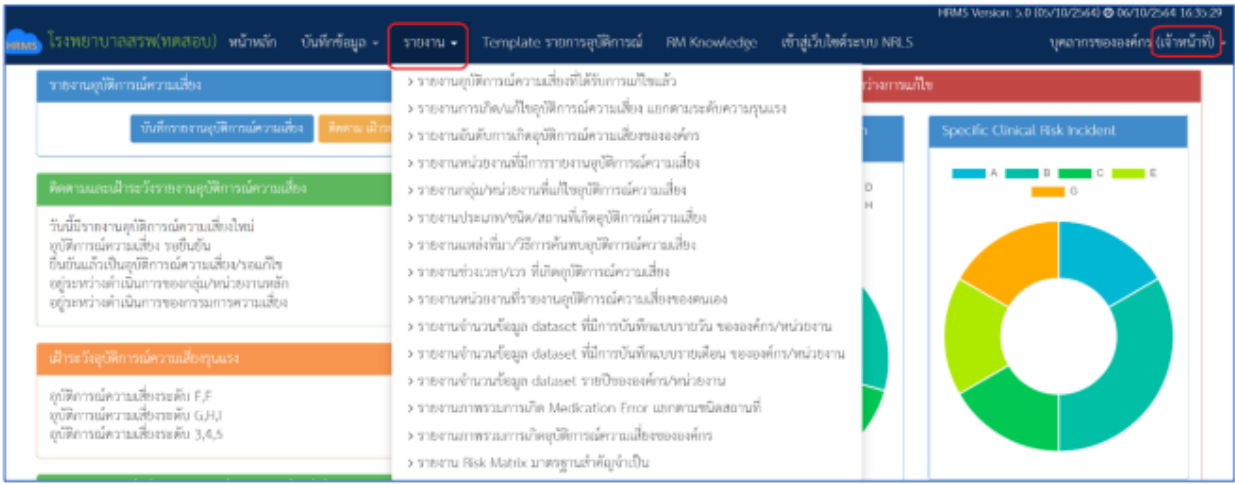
HRMS Version: 5.0 (05/10/2564) 06/10/2564 16:35:29

HRMS โรงพยาบาลสรพ(ทดสอบ) หน้าหลัก บันทึกข้อมูล ▾ รายงาน ▾ Template รายการอุบัติการณ์ RM Knowledge เข้าสู่เว็บไซต์ระบบ NRLS บุคลากรขององค์กร (เจ้าหน้าที่) ▾

รายงานอุบัติการณ์ความเสี่ยง

บันทึกรายงานอุบัติการณ์ความเสี่ยง ติดตาม แก้ไข

ติดตามและเฝ้าระวังรายงานอุบัติการณ์ความเสี่ยง

วันนี้มีรายงานอุบัติการณ์ความเสี่ยงใหม่
อุบัติการณ์ความเสี่ยง รอยืนยัน
ยืนยันแล้วเป็นอุบัติการณ์ความเสี่ยง/รอแก้ไข
อยู่ระหว่างดำเนินการของกลุ่ม/หน่วยงานหลัก
อยู่ระหว่างดำเนินการของกรรมการความเสี่ยง

เฝ้าระวังอุบัติการณ์ความเสี่ยงรุนแรง

อุบัติการณ์ความเสี่ยงระดับ F,F
อุบัติการณ์ความเสี่ยงระดับ G,H,I
อุบัติการณ์ความเสี่ยงระดับ 3,4,5

› รายงานอุบัติการณ์ความเสี่ยงที่ได้รับการแก้ไขแล้ว
› รายงานการเกิด/แก้ไขอุบัติการณ์ความเสี่ยง แยกตามระดับความรุนแรง
› รายงานอันดับการเกิดอุบัติการณ์ความเสี่ยงขององค์กร
› รายงานหน่วยงานที่มีการรายงานอุบัติการณ์ความเสี่ยง
› รายงานกลุ่ม/หน่วยงานที่แก้ไขอุบัติการณ์ความเสี่ยง
› รายงานประเภท/ชนิด/สถานที่เกิดอุบัติการณ์ความเสี่ยง
› รายงานแหล่งที่มา/วิธีการค้นพบอุบัติการณ์ความเสี่ยง
› รายงานช่วงเวลา/เวร ที่เกิดอุบัติการณ์ความเสี่ยง
› รายงานหน่วยงานที่รายงานอุบัติการณ์ความเสี่ยงของตนเอง
› รายงานจำนวนข้อมูล dataset ที่มีการบันทึกแบบรายวัน ขององค์กร/หน่วยงาน
› รายงานจำนวนข้อมูล dataset ที่มีการบันทึกแบบรายเดือน ขององค์กร/หน่วยงาน
› รายงานจำนวนข้อมูล dataset รายปีขององค์กร/หน่วยงาน
› รายงานภาพรวมการเกิด Medication Error แยกตามชนิดสถานที่
› รายงานภาพรวมการเกิดอุบัติการณ์ความเสี่ยงขององค์กร
› รายงาน Risk Matrix มาตรฐานสำคัญจำเป็น

ระหว่างการแก้ไข

Specific Clinical Risk Incident

A B C E G

D
H